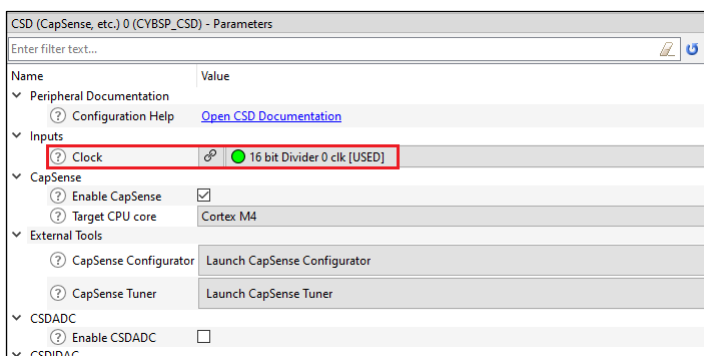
CSD (CapSense, etc.) 0 (CYBSP_CSD) - Parameters

Enter filter text...

| Name | Value |
|---|---|
| Peripheral Documentation | |
| Configuration Help | Open CSD Documentation |
| Inputs | |
| Clock | 16 bit Divider 0 clk [USED] |
| CapSense | |
| Enable CapSense | ☑ |
| Target CPU core | Cortex M4 |
| External Tools | |
| CapSense Configurator | Launch CapSense Configurator |
| CapSense Tuner | Launch CapSense Tuner |
| CSDADC | |
| Enable CSDADC | ☐ |
| CSDIDAC | |